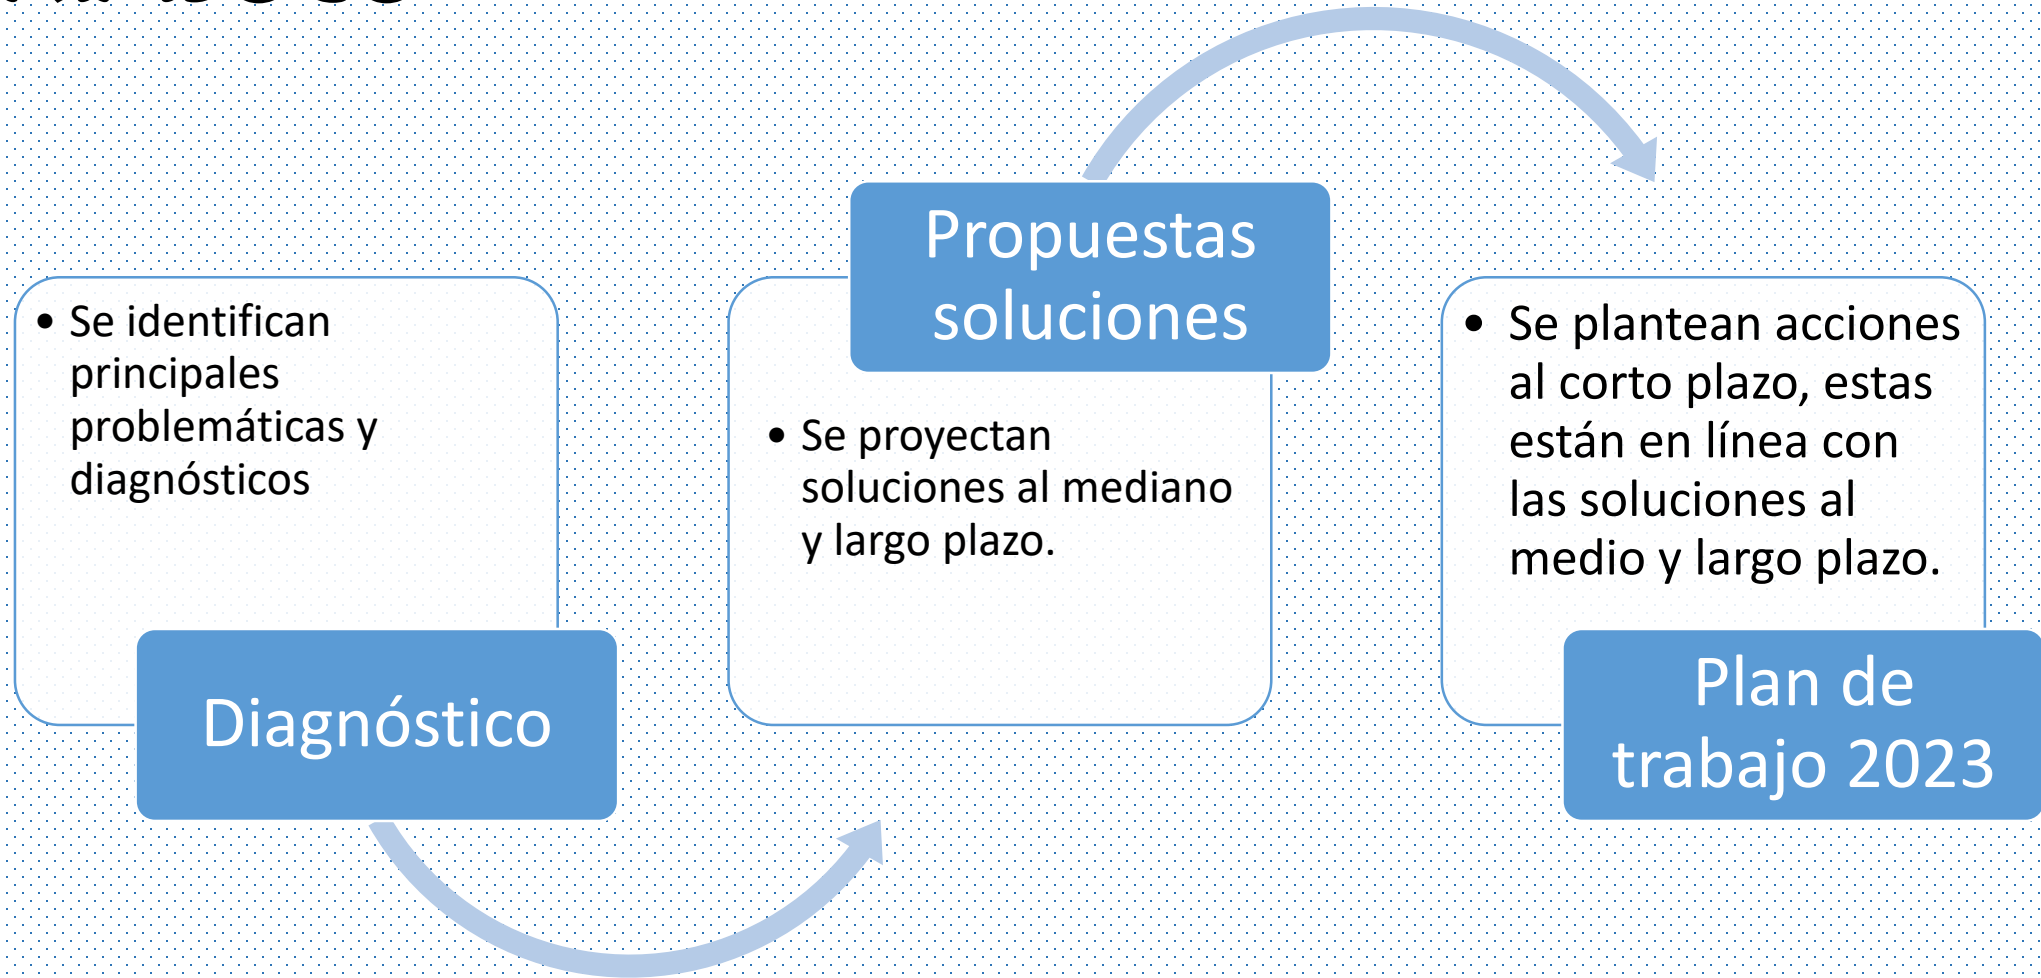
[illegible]

• Se identifican principales problemáticas y diagnósticos

Diagnóstico

Propuestas soluciones

• Se proyectan soluciones al mediano y largo plazo.

• Se plantean acciones al corto plazo, estas están en línea con las soluciones al medio y largo plazo.

Plan de trabajo 2023